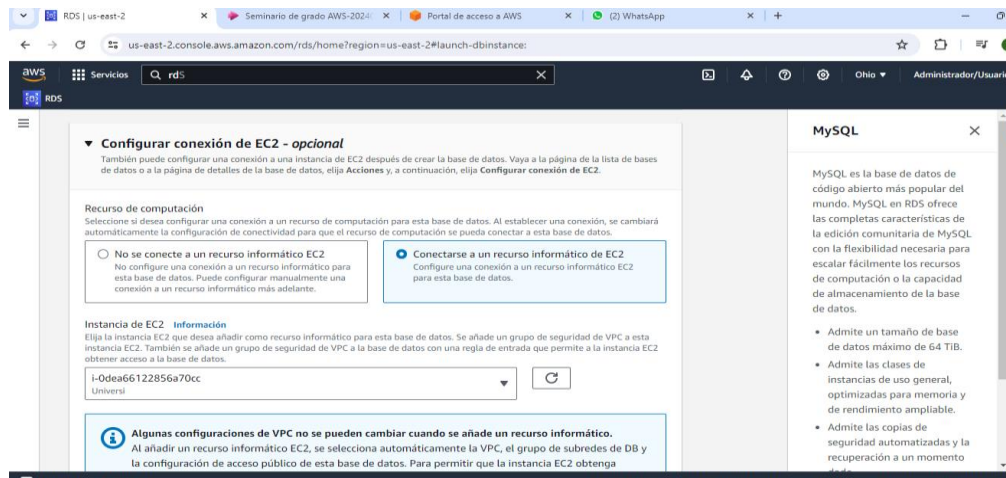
RDS | us-east-2 ×
Seminario de grado AWS-2024 ×
Portal de acceso a AWS ×
(2) WhatsApp ×
+

us-east-2.console.aws.amazon.com/rds/home?region=us-east-2#launch-dbinstance:

aws Servicios rds ×
Ohio ▾ Administrador/Usuari
RDS

▼ Configurar conexión de EC2 - *opcional*
También puede configurar una conexión a una instancia de EC2 después de crear la base de datos. Vaya a la página de la lista de bases de datos o a la página de detalles de la base de datos, elija **Acciones** y, a continuación, elija **Configurar conexión de EC2**.

Recurso de computación
Seleccione si desea configurar una conexión a un recurso de computación para esta base de datos. Al establecer una conexión, se cambiará automáticamente la configuración de conectividad para que el recurso de computación se pueda conectar a esta base de datos.

No se conecte a un recurso informático EC2
No configure una conexión a un recurso informático para esta base de datos. Puede configurar manualmente una conexión a un recurso informático más adelante.

Conectarse a un recurso informático de EC2
Configure una conexión a un recurso informático EC2 para esta base de datos.

Instancia de EC2 Información
Elija la instancia EC2 que desea añadir como recurso informático para esta base de datos. Se añade un grupo de seguridad de VPC a esta instancia EC2. También se añade un grupo de seguridad de VPC a la base de datos con una regla de entrada que permite a la instancia EC2 obtener acceso a la base de datos.

i-0dea66122856a70cc
Universi

**Algunas configuraciones de VPC no se pueden cambiar cuando se añade un recurso informático.**
Al añadir un recurso informático EC2, se selecciona automáticamente la VPC, el grupo de subredes de DB y la configuración de acceso público de esta base de datos. Para permitir que la instancia EC2 obtenga

MySQL ×

MySQL es la base de datos de código abierto más popular del mundo. MySQL en RDS ofrece las completas características de la edición comunitaria de MySQL con la flexibilidad necesaria para escalar fácilmente los recursos de computación o la capacidad de almacenamiento de la base de datos.

• Admite un tamaño de base de datos máximo de 64 TiB.
• Admite las clases de instancias de uso general, optimizadas para memoria y de rendimiento ampliable.
• Admite las copias de seguridad automatizadas y la recuperación a un momento